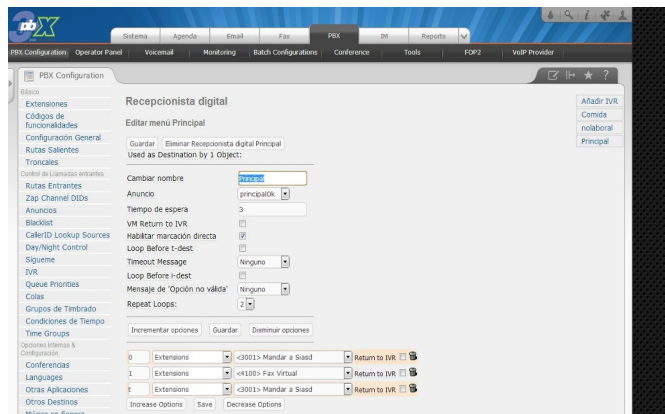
Sistema | Agenda | Email | Fax | PBX | IM | Reports

PBX Configuration | Operator Panel | Voicemail | Monitoring | Batch Configurations | Conference | Tools | FOP2 | VoIP Provider

PBX Configuration

Básico
Extensiones
Códigos de funcionalidades
Configuración General
Rutas Salientes
Troncales
Control de Llamadas entrantes
Rutas Entrantes
Zap Channel DIDs
Anuncios
Blacklist
CallerID Lookup Sources
Day/Night Control
Sigueme
IVR
Queue Priorities
Colas
Grupos de Timbrado
Condiciones de Tiempo
Time Groups
Opciones Internas & Configuración
Conferencias
Languages
Otras Aplicaciones
Otros Destinos

Recepcionista digital

Editar menú Principal

Guardar | Eliminar Recepcionista digital Principal
Used as Destination by 1 Object:

Cambiar nombre: Principal
Anuncio: principalOk
Tiempo de espera: 3
VM Return to IVR
Habilitar marcación directa
Loop Before t-dest
Timeout Message: Ninguno
Loop Before i-dest
Mensaje de 'Opción no válida': Ninguno
Repeat Loops: 2

Incrementar opciones | Guardar | Disminuir opciones

| 0 | Extensions | <3001> Mandar a Siasd | Return to IVR |
| 1 | Extensions | <4100> Fax Virtual | Return to IVR |
| t | Extensions | <3001> Mandar a Siasd | Return to IVR |

Increase Options | Save | Decrease Options

Añadir IVR
Comida
nolaboral
Principal